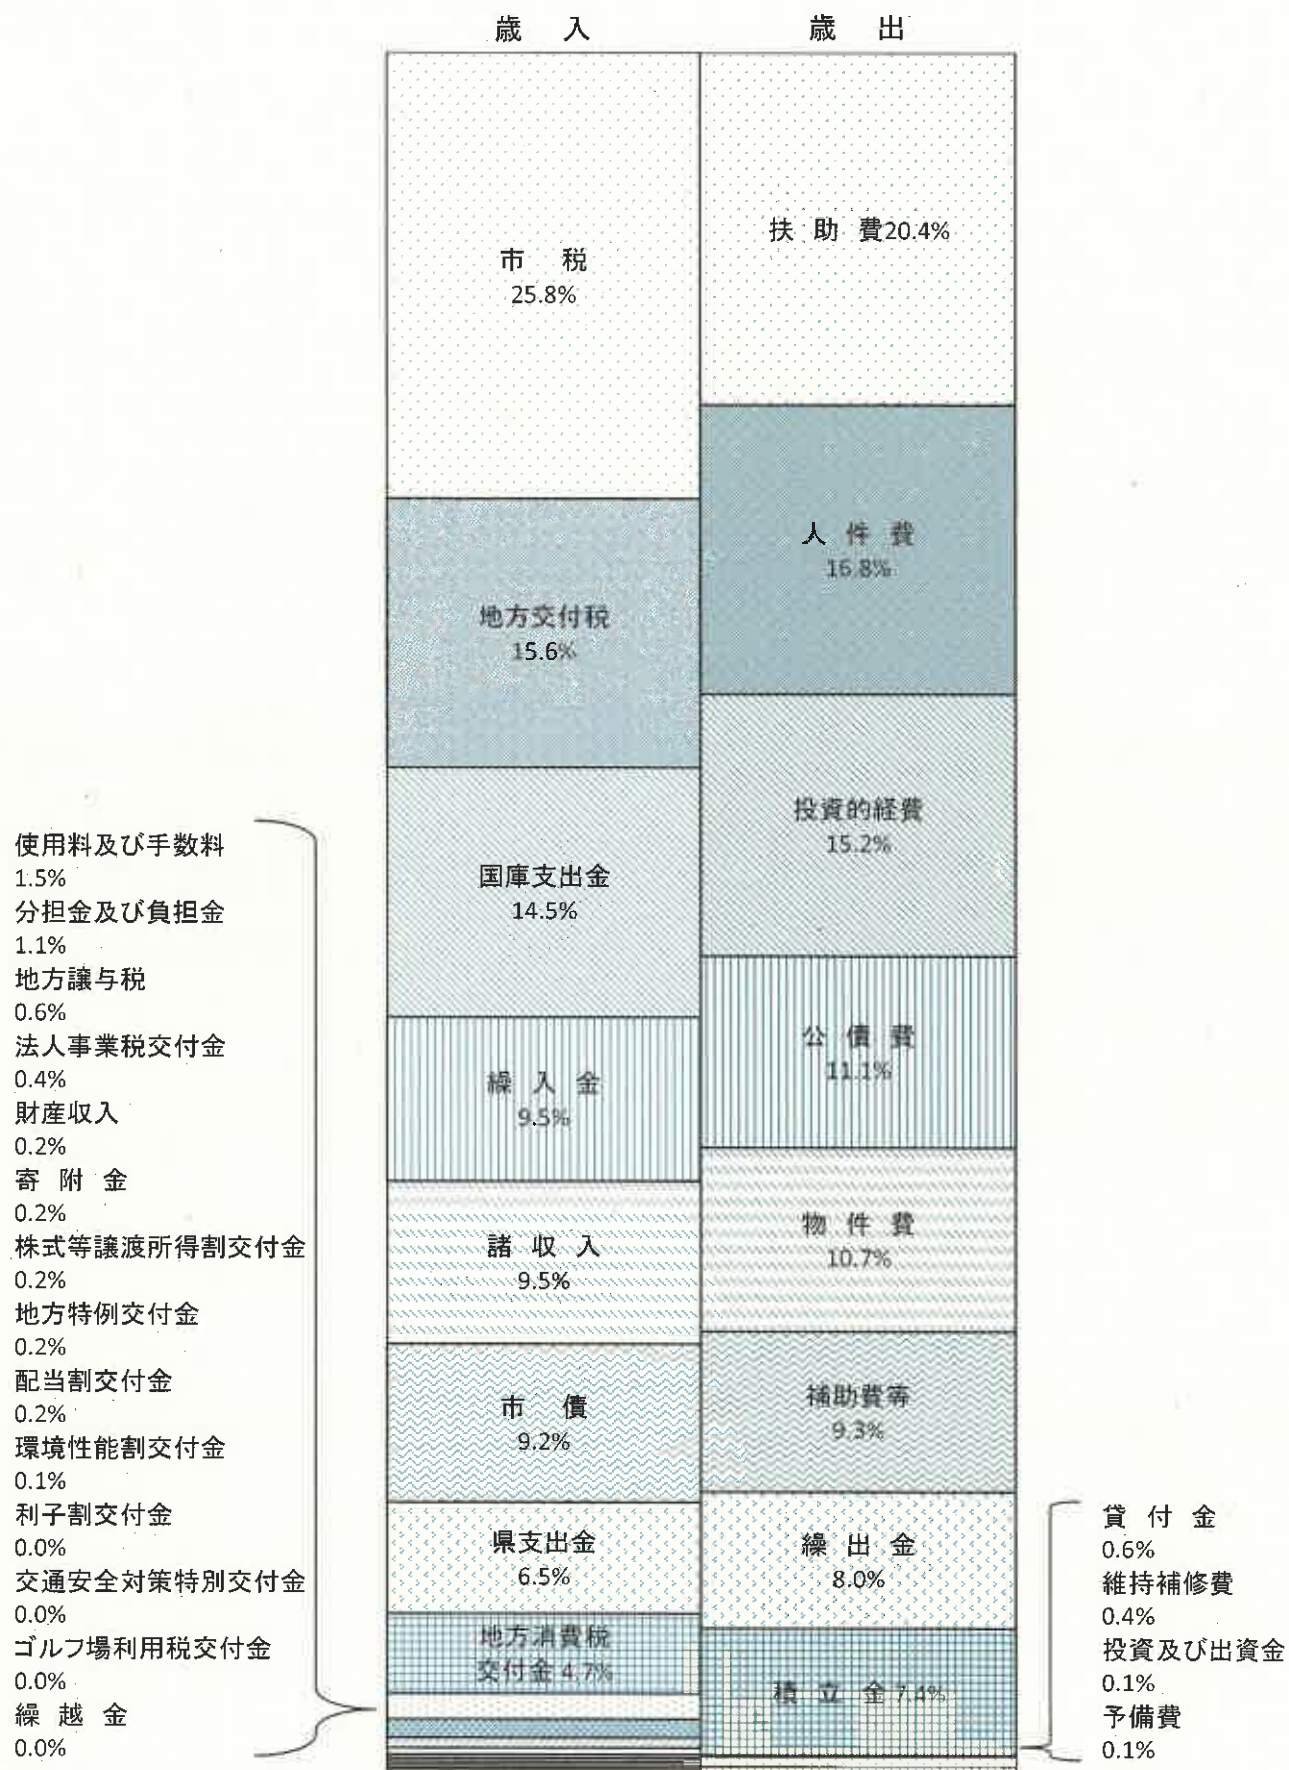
歳　入

歳　出

市　税
25.8%

扶　助　費20.4%

人　件　費
16.8%

地方交付税
15.6%

投資的経費
15.2%

使用料及び手数料
1.5%
分担金及び負担金
1.1%
地方譲与税
0.6%
法人事業税交付金
0.4%
財産収入
0.2%
寄　附　金
0.2%
株式等譲渡所得割交付金
0.2%
地方特例交付金
0.2%
配当割交付金
0.2%
環境性能割交付金
0.1%
利子割交付金
0.0%
交通安全対策特別交付金
0.0%
ゴルフ場利用税交付金
0.0%
繰　越　金
0.0%

国庫支出金
14.5%

公　債　費
11.1%

繰　入　金
9.5%

諸　収　入
9.5%

物　件　費
10.7%

市　債
9.2%

補助費等
9.3%

県支出金
6.5%

繰　出　金
8.0%

貸　付　金
0.6%
維持補修費
0.4%
投資及び出資金
0.1%
予備費
0.1%

地方消費税
交付金 4.7%

積　立　金 7.4%